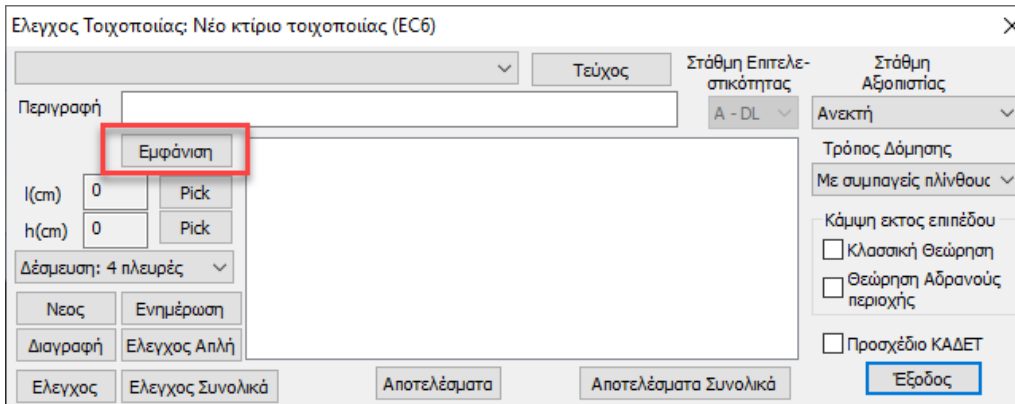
Ελεγχος Τοιχοποιίας: Νέο κτίριο τοιχοποιίας (EC6)

×

Τεύχος

Στάθμη Επιτελεστικότητας

Στάθμη Αξιοπιστίας

Περιγραφή

A - DL

Ανεκτή

Εμφάνιση

Τρόπος Δόμησης

Με συμπαγείς πλίνθους

l(cm) 0 Pick

h(cm) 0 Pick

Κάμψη εκτος επιπέδου

Κλασσική Θεώρηση

Θεώρηση Αδρανούς περιοχής

Δέσμευση: 4 πλευρές

Νεος

Ενημέρωση

Διαγραφή

Ελεγχος Απλή

Προσχέδιο ΚΑΔΕΤ

Ελεγχος

Ελεγχος Συνολικά

Αποτελέσματα

Αποτελέσματα Συνολικά

Έξοδος